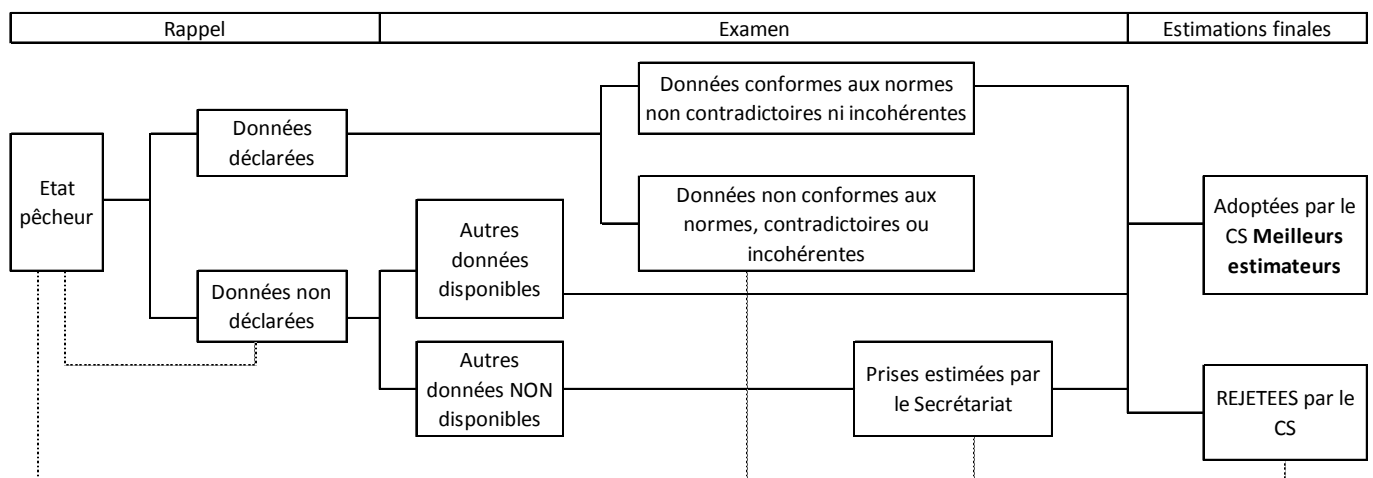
| Rappel | Examen | Estimations finales |
|---|---|---|

Etat pêcheur

Données déclarées

Données non déclarées

Données conformes aux normes non contradictoires ni incohérentes

Données non conformes aux normes, contradictoires ou incohérentes

Autres données disponibles

Autres données NON disponibles

Prises estimées par le Secrétariat

Adoptées par le CS **Meilleurs estimateurs**

REJETEES par le CS